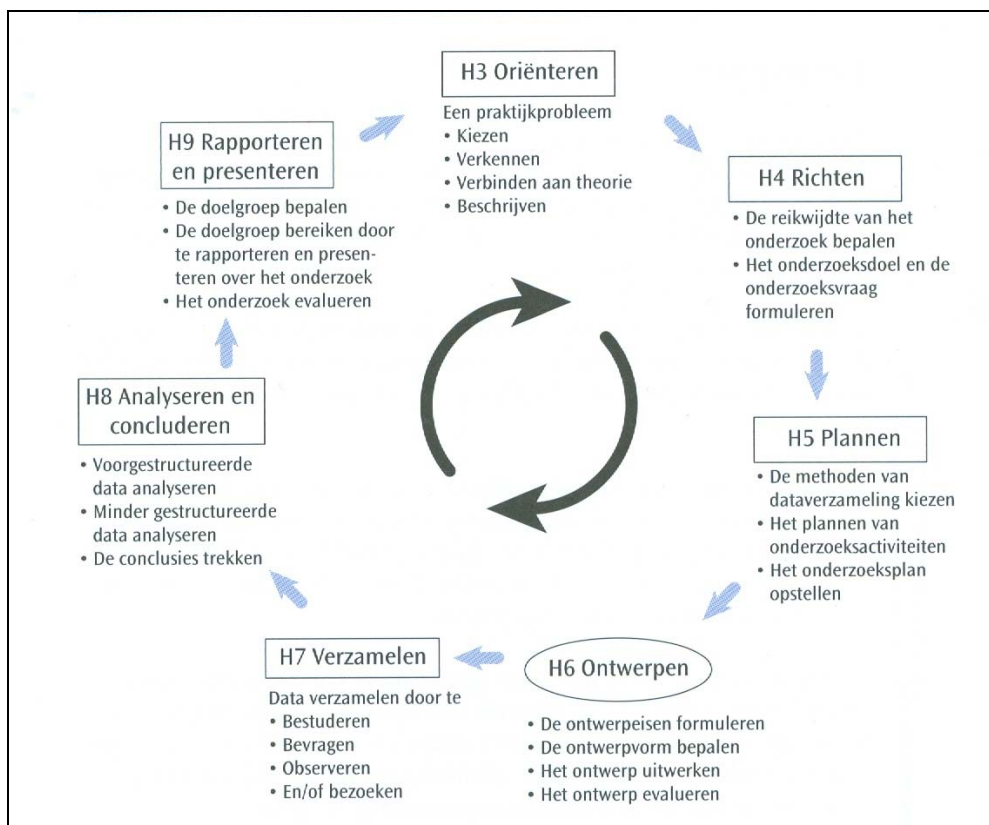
H3 Oriënteren

Een praktijkprobleem
• Kiezen
• Verkennen
• Verbinden aan theorie
• Beschrijven

H4 Richten

• De reikwijdte van het onderzoek bepalen
• Het onderzoeksdoel en de onderzoeksvraag formuleren

H5 Plannen

• De methoden van dataverzameling kiezen
• Het plannen van onderzoeksactiviteiten
• Het onderzoeksplan opstellen

H6 Ontwerpen

• De ontwerpeisen formuleren
• De ontwerpvorm bepalen
• Het ontwerp uitwerken
• Het ontwerp evalueren

H7 Verzamelen

Data verzamelen door te
• Bestuderen
• Bevragen
• Observeren
• En/of bezoeken

H8 Analyseren en concluderen

• Voorgestructureerde data analyseren
• Minder gestructureerde data analyseren
• De conclusies trekken

H9 Rapporteren en presenteren

• De doelgroep bepalen
• De doelgroep bereiken door te rapporteren en presenteren over het onderzoek
• Het onderzoek evalueren